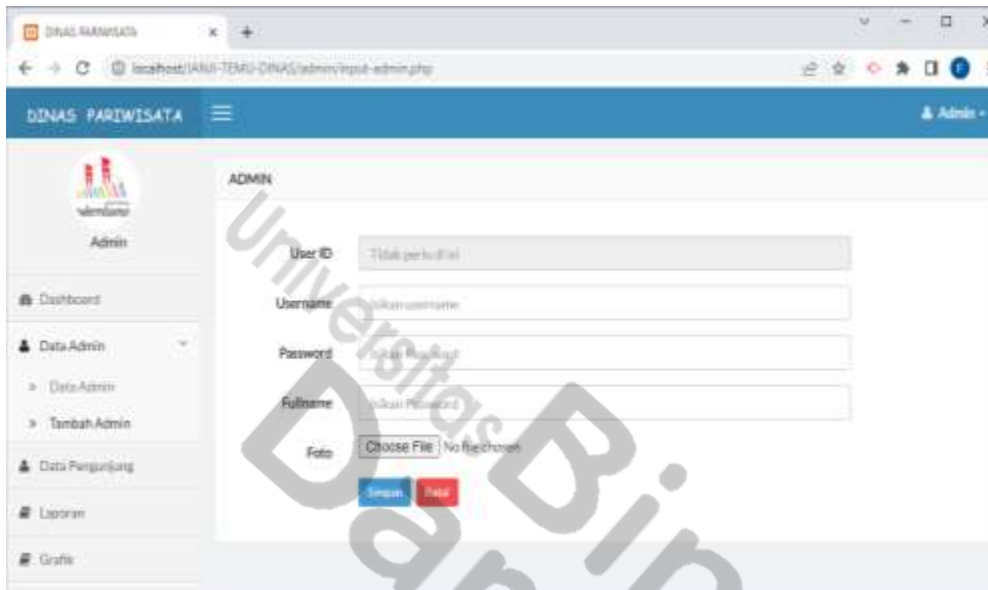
DINAS PARIWISATA × +

localhost/JANJI-TEMU-DINAS/admin/input-admin.php

DINAS PARIWISATA

Admin

Admin

Dashboard

Data Admin

» Data Admin

» Tambah Admin

Data Pengunjung

Laporan

Grafik

ADMIN

User ID Tidak perlu diisi

Username Isikan username

Password Isikan Password

Fullname Isikan Password

Foto Choose File No file chosen

Simpan Batal

Universitas Bina Darma